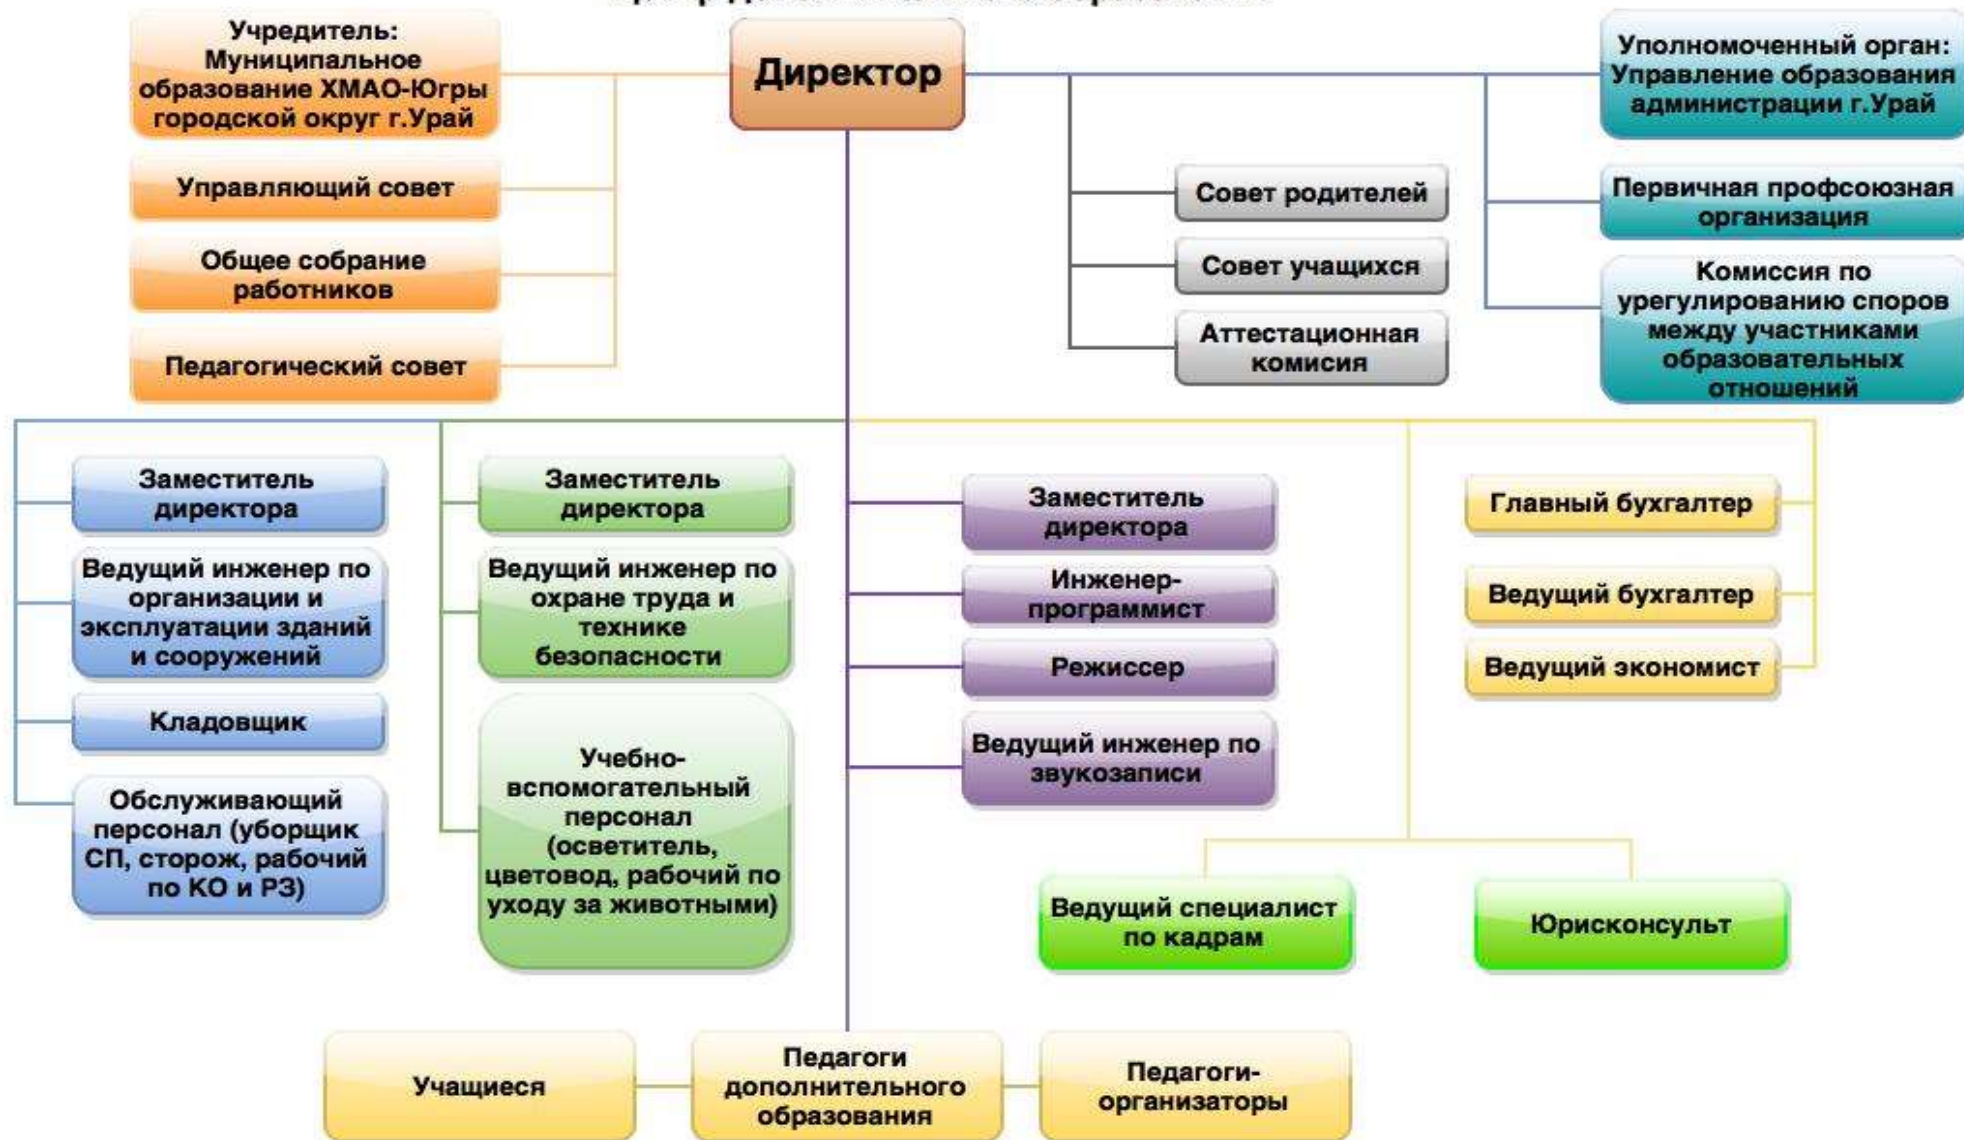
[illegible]

Учредитель: Муниципальное образование ХМАО-Югры городской округ г.Урай

Директор

Уполномоченный орган: Управление образования администрации г.Урай

Управляющий совет

Общее собрание работников

Педагогический совет

Совет родителей

Совет учащихся

Аттестационная комисия

Первичная профсоюзная организация

Комиссия по урегулированию споров между участниками образовательных отношений

Заместитель директора

Ведущий инженер по организации и эксплуатации зданий и сооружений

Кладовщик

Обслуживающий персонал (уборщик СП, сторож, рабочий по КО и РЗ)

Заместитель директора

Ведущий инженер по охране труда и технике безопасности

Учебно-вспомогательный персонал (осветитель, цветовод, рабочий по уходу за животными)

Заместитель директора

Инженер-программист

Режиссер

Ведущий инженер по звукозаписи

Главный бухгалтер

Ведущий бухгалтер

Ведущий экономист

Ведущий специалист по кадрам

Юрисконсульт

Учащиеся

Педагоги дополнительного образования

Педагоги-организаторы